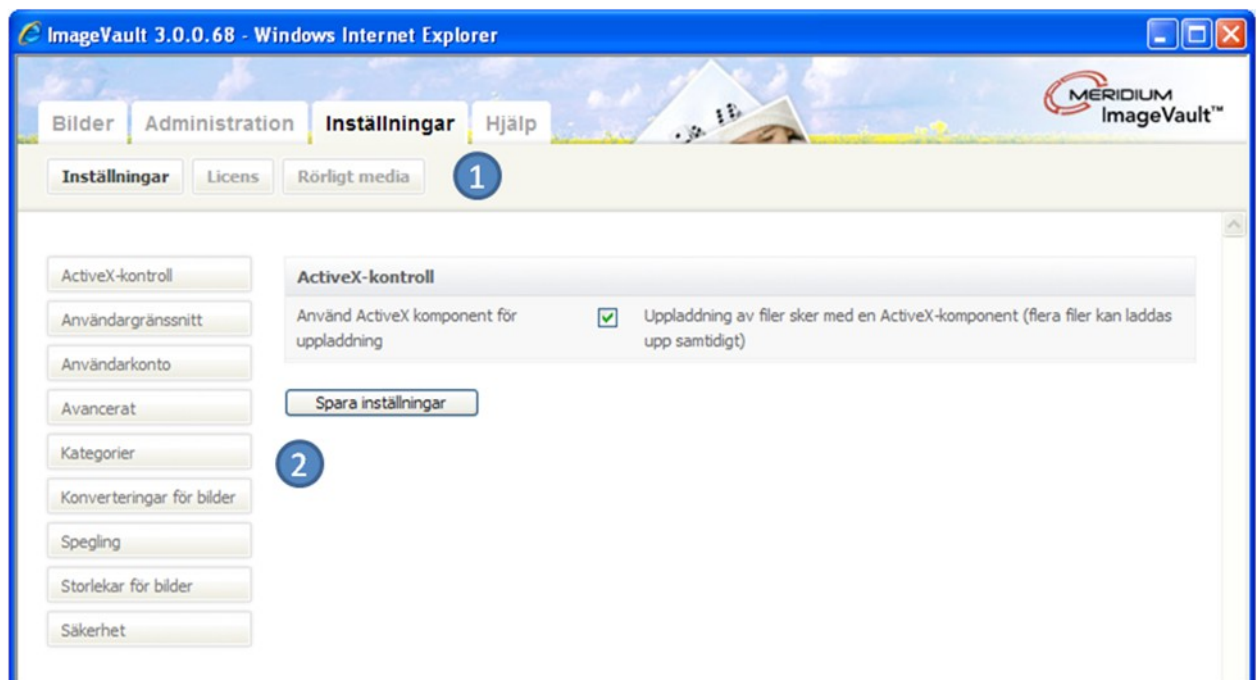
ImageVault 3.0.0.68 - Windows Internet Explorer

Bilder Administration Inställningar Hjälp

MERIDIUM ImageVault™

Inställningar Licens Rörligt media

1

ActiveX-kontroll
Användargränssnitt
Användarkonto
Avancerat
Kategorier
Konverteringar för bilder
Spegling
Storlekar för bilder
Säkerhet

ActiveX-kontroll

Använd ActiveX komponent för uppladdning

Uppladdning av filer sker med en ActiveX-komponent (flera filer kan laddas upp samtidigt)

Spara inställningar

2